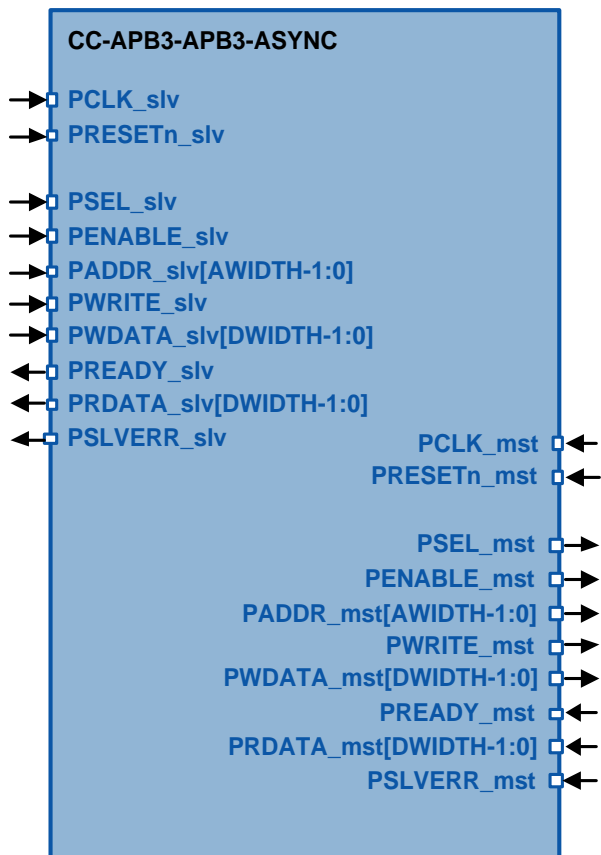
CC-APB3-APB3-ASYNC

PCLK_slv
PRESETn_slv

PSEL_slv
PENABLE_slv
PADDR_slv[AWIDTH-1:0]
PWRITE_slv
PWDATA_slv[DWIDTH-1:0]
PREADY_slv
PRDATA_slv[DWIDTH-1:0]
PSLVERR_slv

PCLK_mst
PRESETn_mst

PSEL_mst
PENABLE_mst
PADDR_mst[AWIDTH-1:0]
PWRITE_mst
PWDATA_mst[DWIDTH-1:0]
PREADY_mst
PRDATA_mst[DWIDTH-1:0]
PSLVERR_mst